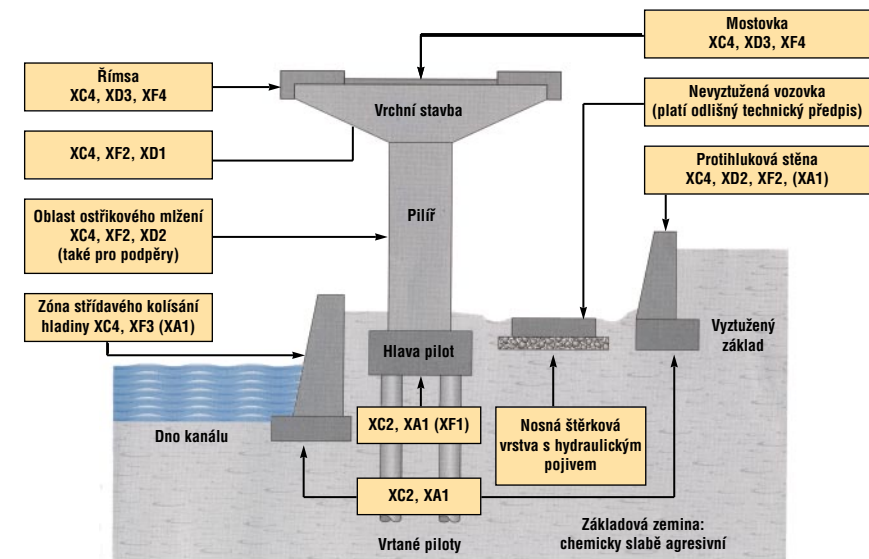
Mostovka
XC4, XD3, XF4

Římsa
XC4, XD3, XF4

Vrchní stavba

Nevyztužená vozovka
(platí odlišný technický předpis)

XC4, XF2, XD1

Protihluková stěna
XC4, XD2, XF2, (XA1)

Oblast ostřikového mlžení
XC4, XF2, XD2
(také pro podpěry)

Pilíř

Zóna střídavého kolísání hladiny XC4, XF3 (XA1)

Vyztužený základ

Hlava pilot

XC2, XA1 (XF1)

Dno kanálu

Nosná štěrková vrstva s hydraulickým pojivem

XC2, XA1

Základová zemina:
chemicky slabě agresivní

Vrtané piloty